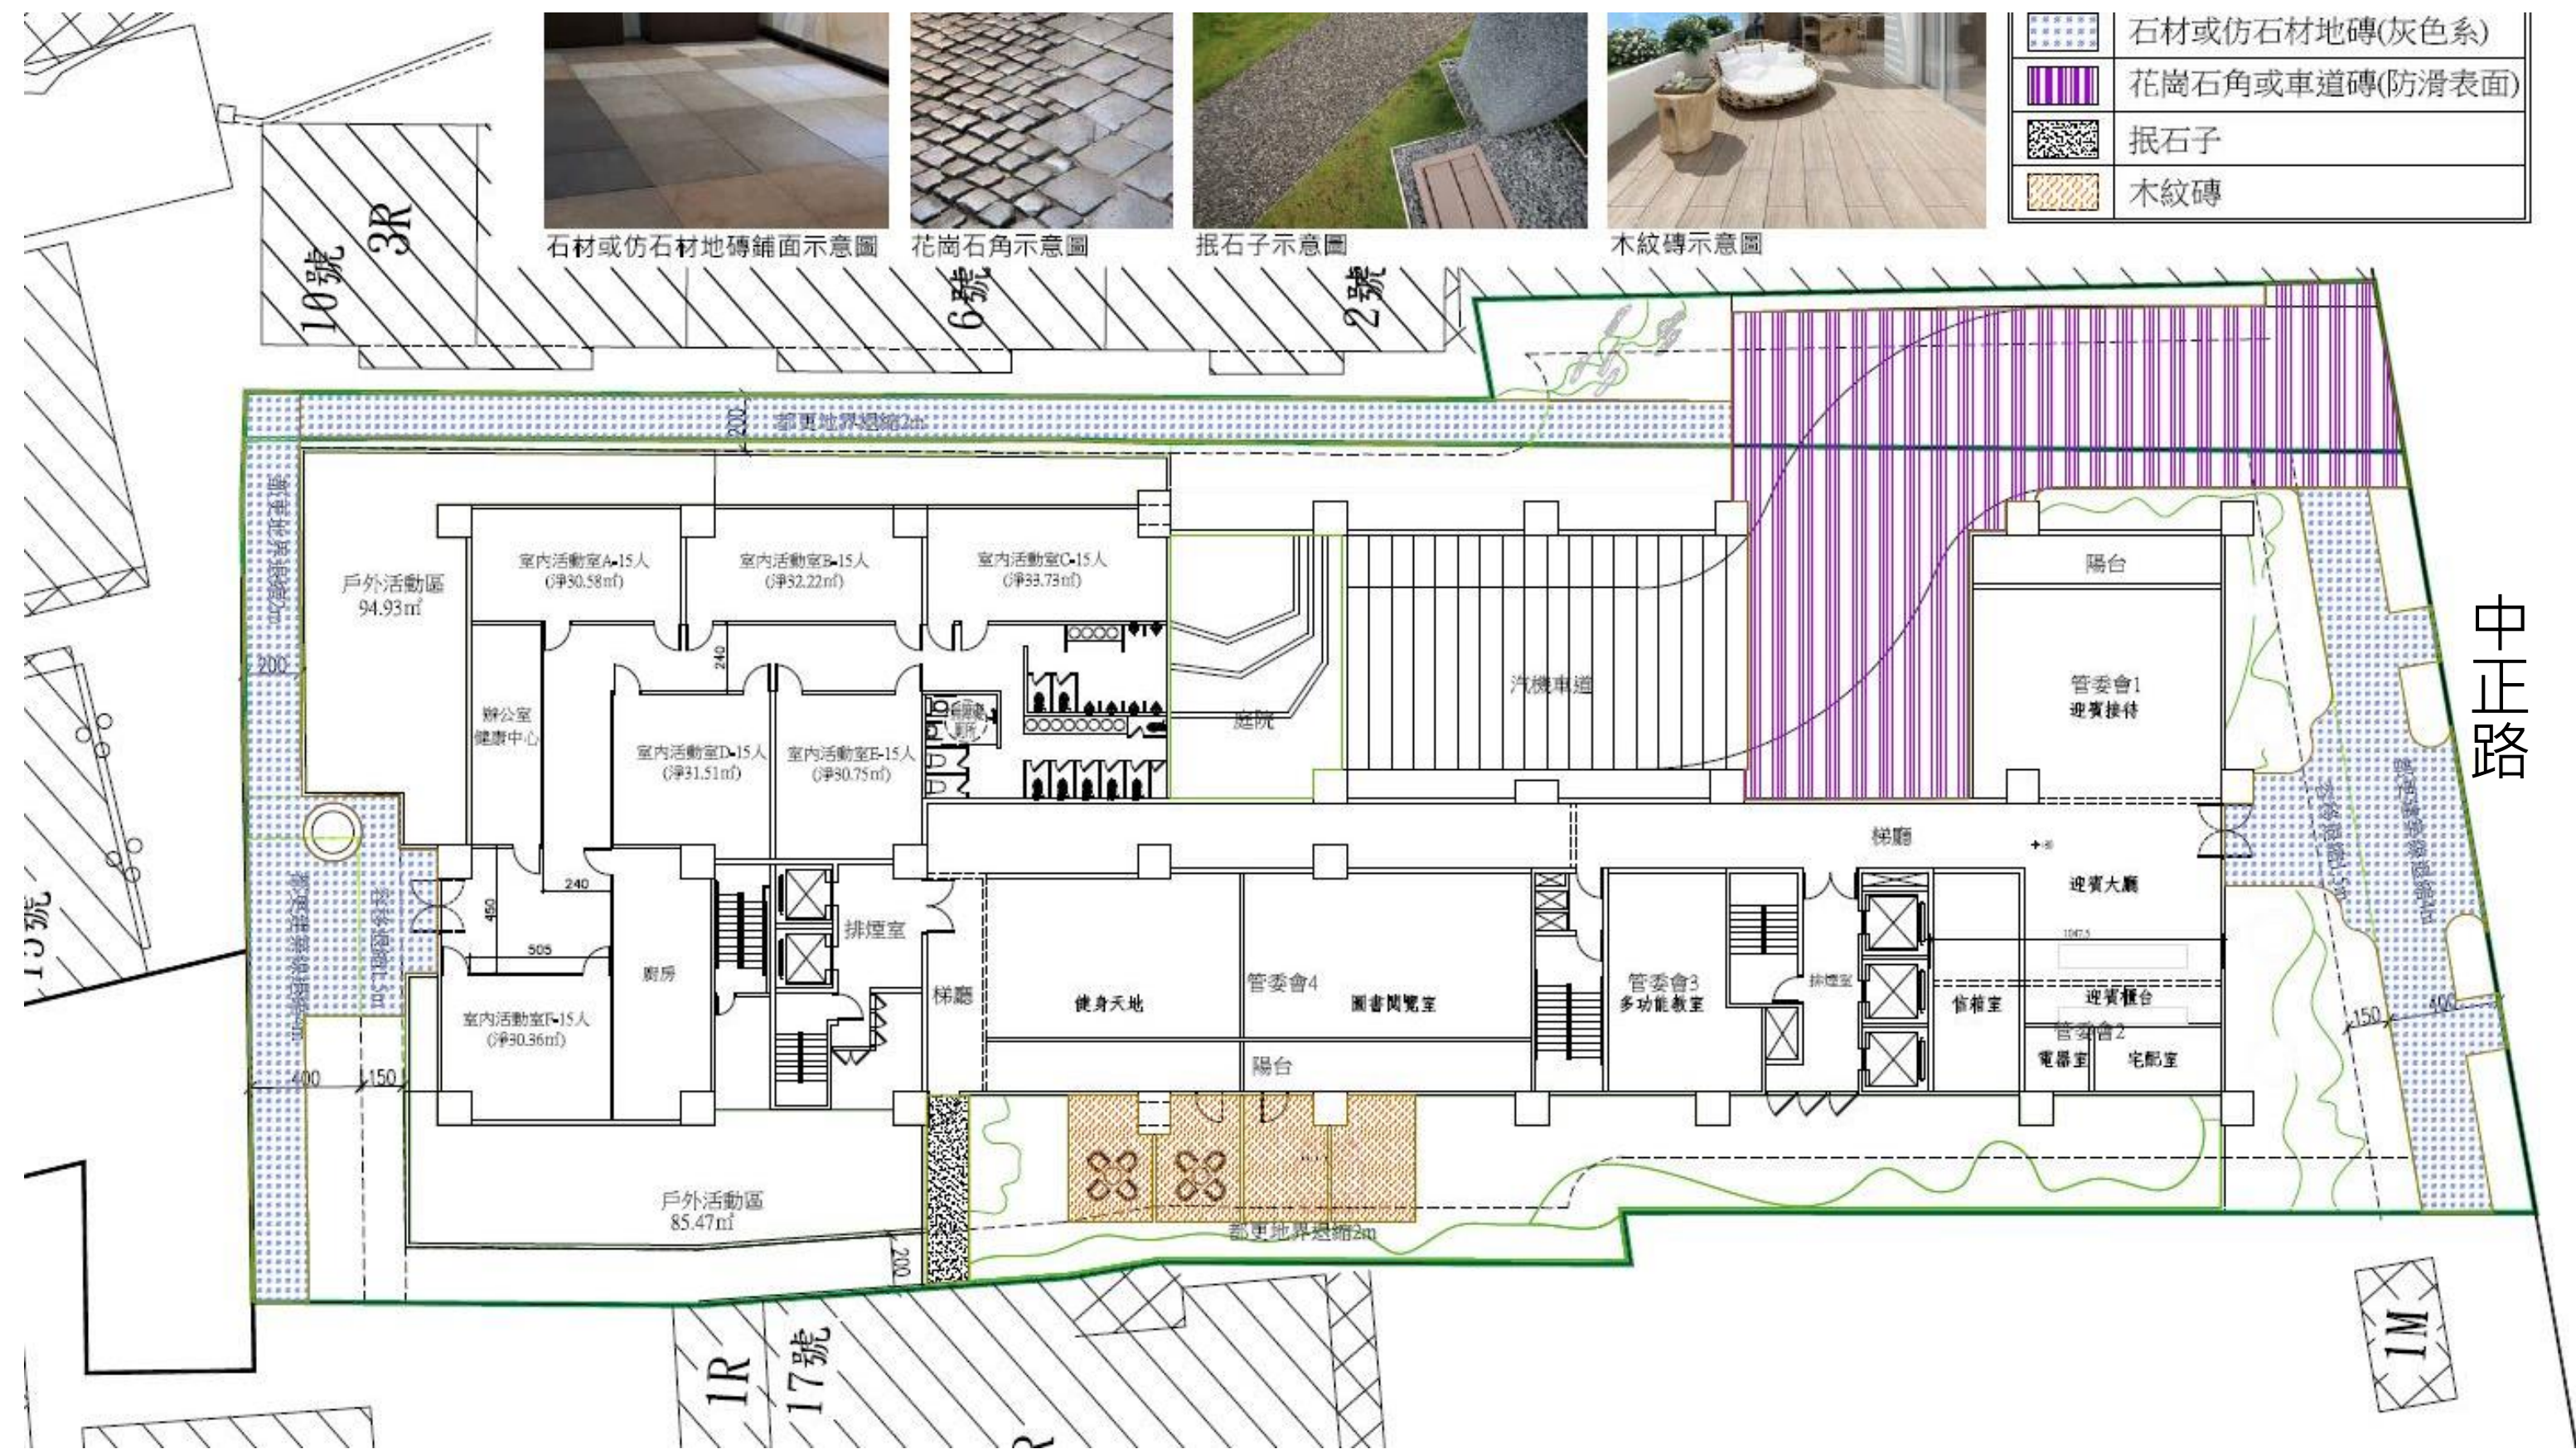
| | |
|---|---|
| | 石材或仿石材地磚(灰色系) |
| | 花崗石角或車道磚(防滑表面) |
| | 抿石子 |
| | 木紋磚 |

石材或仿石材地磚鋪面示意圖

花崗石角示意圖

抿石子示意圖

木紋磚示意圖

10號 3R

6號

2號

200

都更地界退縮2m

都更地界退縮2m

戶外活動區 94.93㎡

室內活動室A-15人 (淨30.58㎡)

室內活動室B-15人 (淨32.22㎡)

室內活動室C-15人 (淨33.73㎡)

240

辦公室 健康中心

室內活動室D-15人 (淨31.51㎡)

室內活動室E-15人 (淨30.75㎡)

無障礙廁所

庭院

汽機車道

陽台

管委會1 迎賓接待

中正路

200

240

450

505

排煙室

梯廳

廚房

室內活動室F-15人 (淨30.36㎡)

梯廳

健身天地

管委會4

圖書閱覽室

陽台

管委會3 多功能教室

排煙室

管理室

迎賓大廳

迎賓櫃台

管委會2

電器室

宅配室

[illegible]

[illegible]

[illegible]

400

150

150

400

戶外活動區 85.47㎡

200

都更地界退縮2m

1R 17號

1M

15號